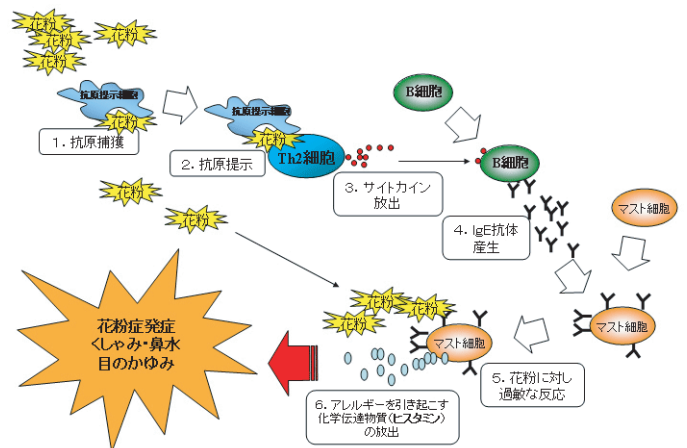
花粉
花粉
花粉
花粉

抗原提示細胞

1. 抗原捕獲

抗原提示細胞
花粉
Th2細胞

2. 抗原提示

B細胞

B細胞

3. サイトカイン放出

花粉
花粉

4. IgE抗体産生

マスト細胞

マスト細胞

花粉症発症
くしゃみ・鼻水
目のかゆみ

花粉
花粉
花粉
マスト細胞

5. 花粉に対し過敏な反応

6. アレルギーを引き起こす化学伝達物質（ヒスタミン）の放出